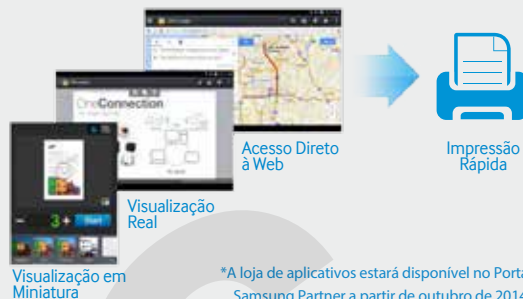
OneConnection

3 Start

Acesso Direto à Web

Visualização Real

Visualização em Miniatura

Impressão Rápida

*A loja de aplicativos estará disponível no Porta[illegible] Samsung Partner a partir de outubro de 2014